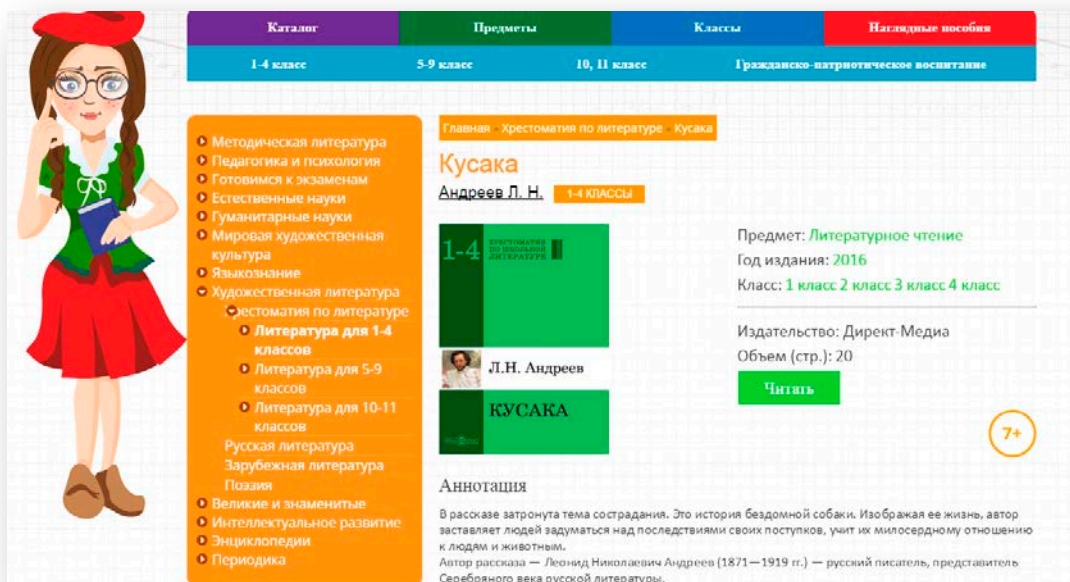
Каталог
Предметы
Классы
Наглядные пособия
1-4 класс
5-9 класс
10, 11 класс
Гражданско-патриотическое воспитание

Методическая литература
Педагогика и психология
Готовимся к экзаменам
Естественные науки
Гуманитарные науки
Мировая художественная культура
Языкознание
Художественная литература
Хрестоматия по литературе
Литература для 1-4 классов
Литература для 5-9 классов
Литература для 10-11 классов
Русская литература
Зарубежная литература
Поэзия
Великие и знаменитые
Интеллектуальное развитие
Энциклопедии
Периодика

Главная › Хрестоматия по литературе › Кусака

Кусака

Андреев Л. Н. 1-4 КЛАССЫ

1-4 ХРЕСТОМАТИЯ ПО ШКОЛЬНОЙ ЛИТЕРАТУРЕ
Л.Н. Андреев
КУСАКА

Предмет: Литературное чтение
Год издания: 2016
Класс: 1 класс 2 класс 3 класс 4 класс

Издательство: Директ-Медиа
Объем (стр.): 20

Читать

7+

Аннотация

В рассказе затронута тема сострадания. Это история бездомной собаки. Изображая ее жизнь, автор заставляет людей задуматься над последствиями своих поступков, учит их милосердному отношению к людям и животным.
Автор рассказа — Леонид Николаевич Андреев (1871—1919 гг.) — русский писатель, представитель Серебряного века русской литературы.